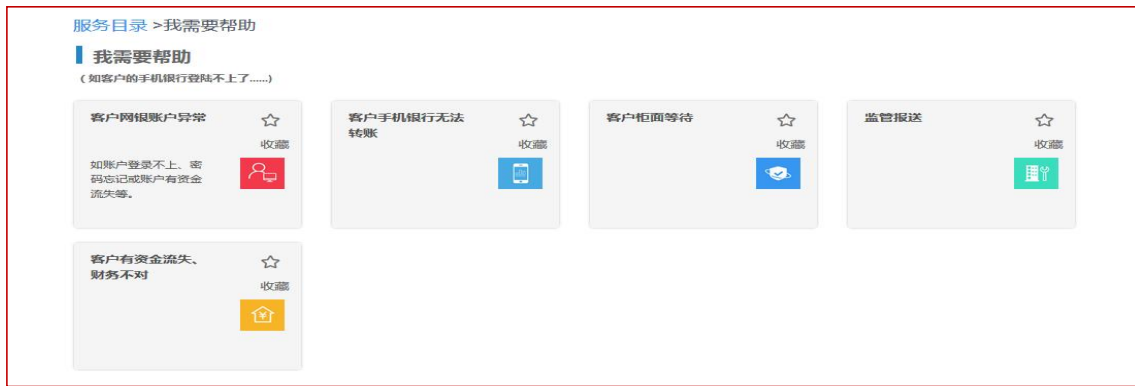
服务目录 >我需要帮助

我需要帮助

（如客户的手机银行登陆不上了......）

客户网银账户异常

收藏

如账户登录不上、密码忘记或账户有资金流失等。

客户手机银行无法转账

收藏

客户柜面等待

收藏

监管报送

收藏

客户有资金流失、财务不对

收藏